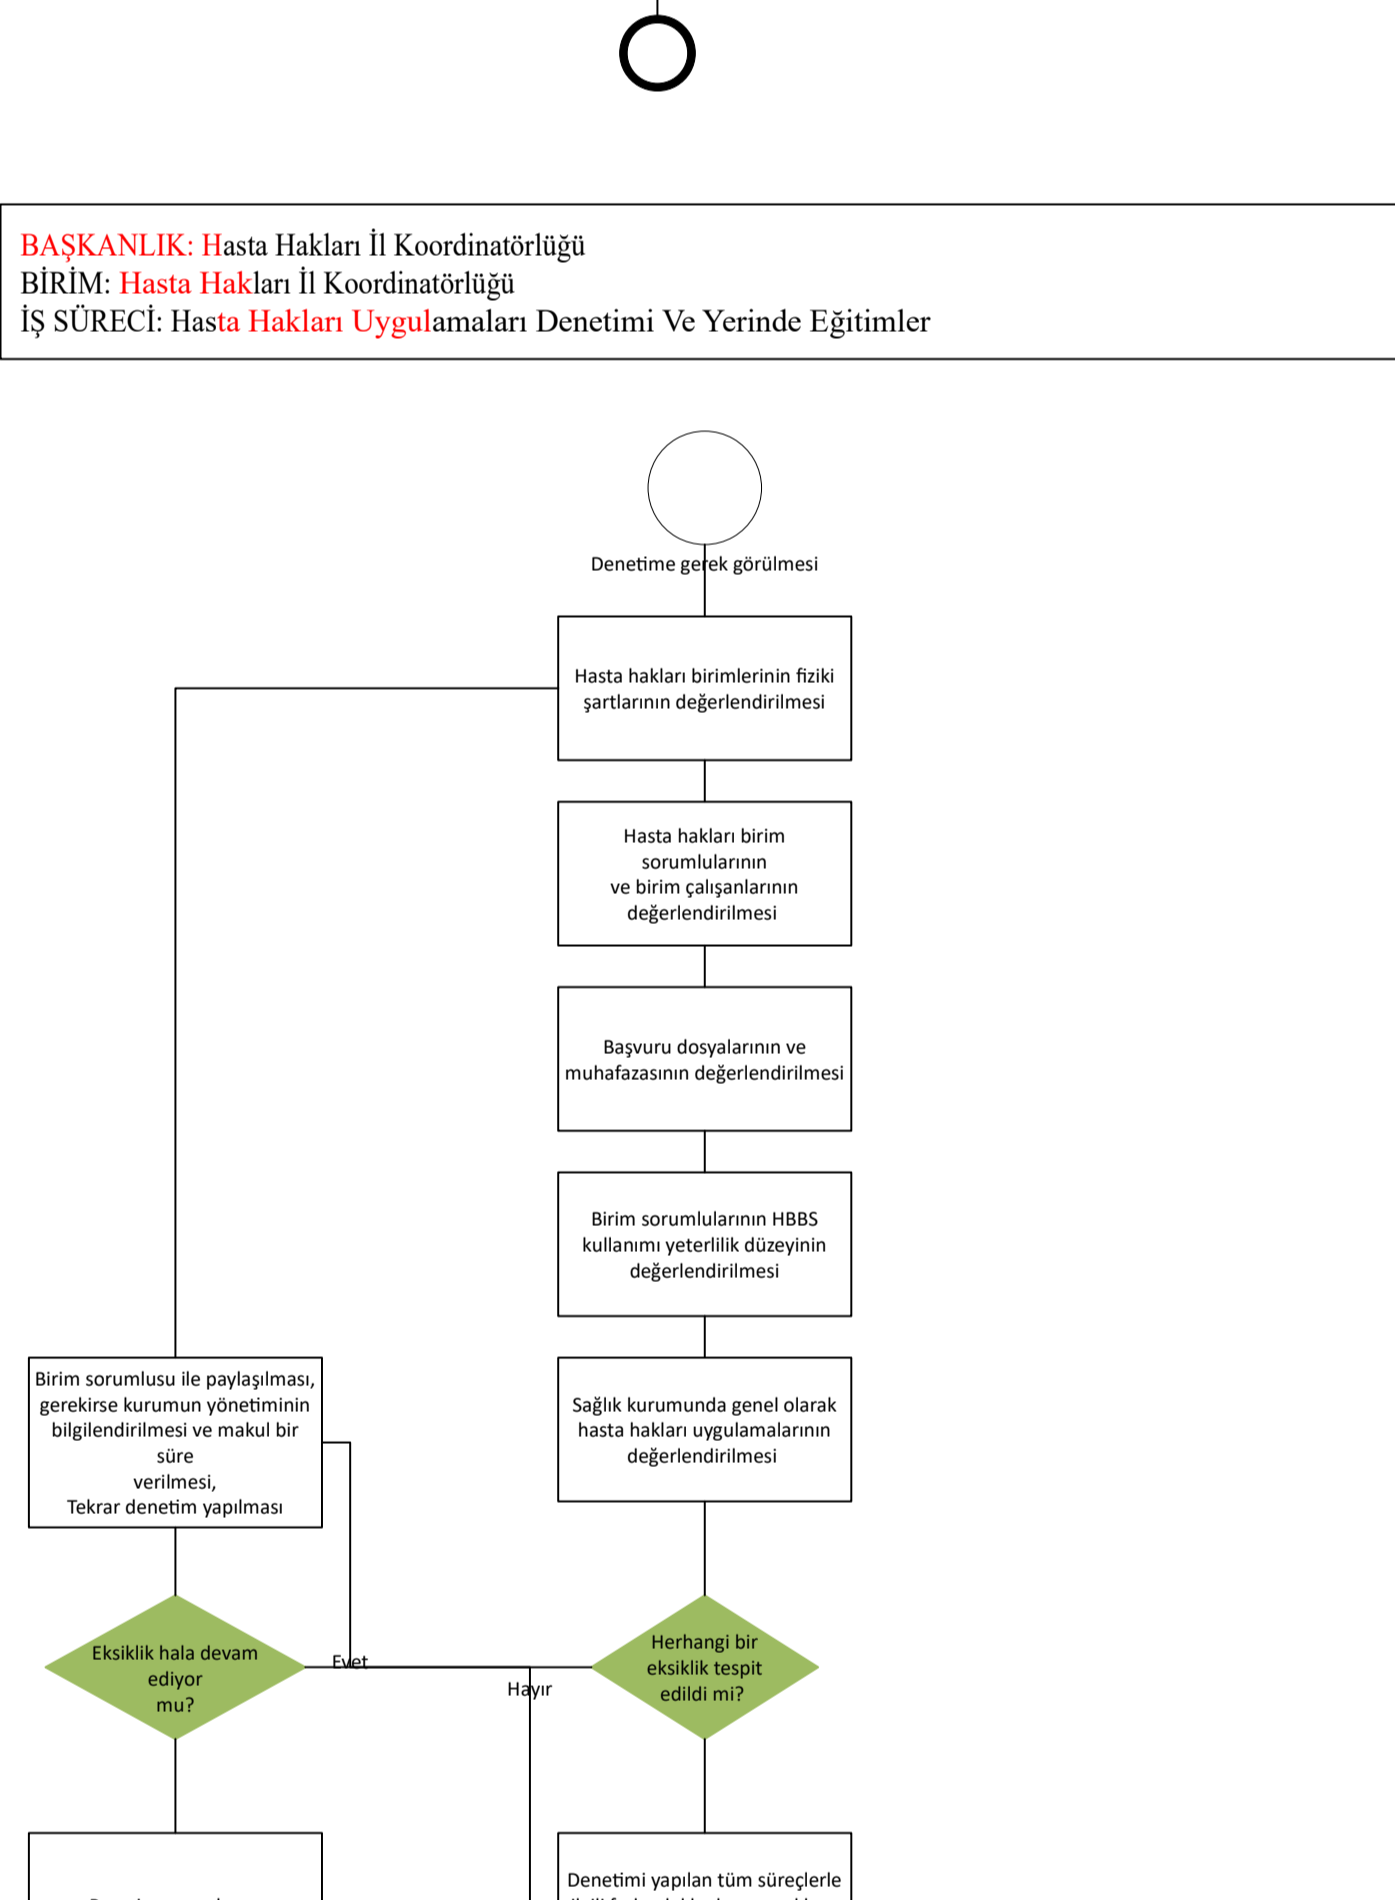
BAŞKANLIK: Hasta Hakları İl Koordinatörlüğü
BİRİM: Hasta Hakları İl Koordinatörlüğü
İŞ SÜRECİ: Hasta Hakları Uygulamaları Denetimi Ve Yerinde Eğitimler

Denetime gerek görülmesi

Hasta hakları birimlerinin fiziki şartlarının değerlendirilmesi

Hasta hakları birim sorumlularının ve birim çalışanlarının değerlendirilmesi

Başvuru dosyalarının ve muhafazasının değerlendirilmesi

Birim sorumlularının HBBS kullanımı yeterlilik düzeyinin değerlendirilmesi

Sağlık kurumunda genel olarak hasta hakları uygulamalarının değerlendirilmesi

Birim sorumlusu ile paylaşılması, gerekirse kurumun yönetiminin bilgilendirilmesi ve makul bir süre verilmesi, Tekrar denetim yapılması

Eksiklik hala devam ediyor mu?

Evet

Hayır

Herhangi bir eksiklik tespit edildi mi?

Denetimi yapılan tüm süreçlerle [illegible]

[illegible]